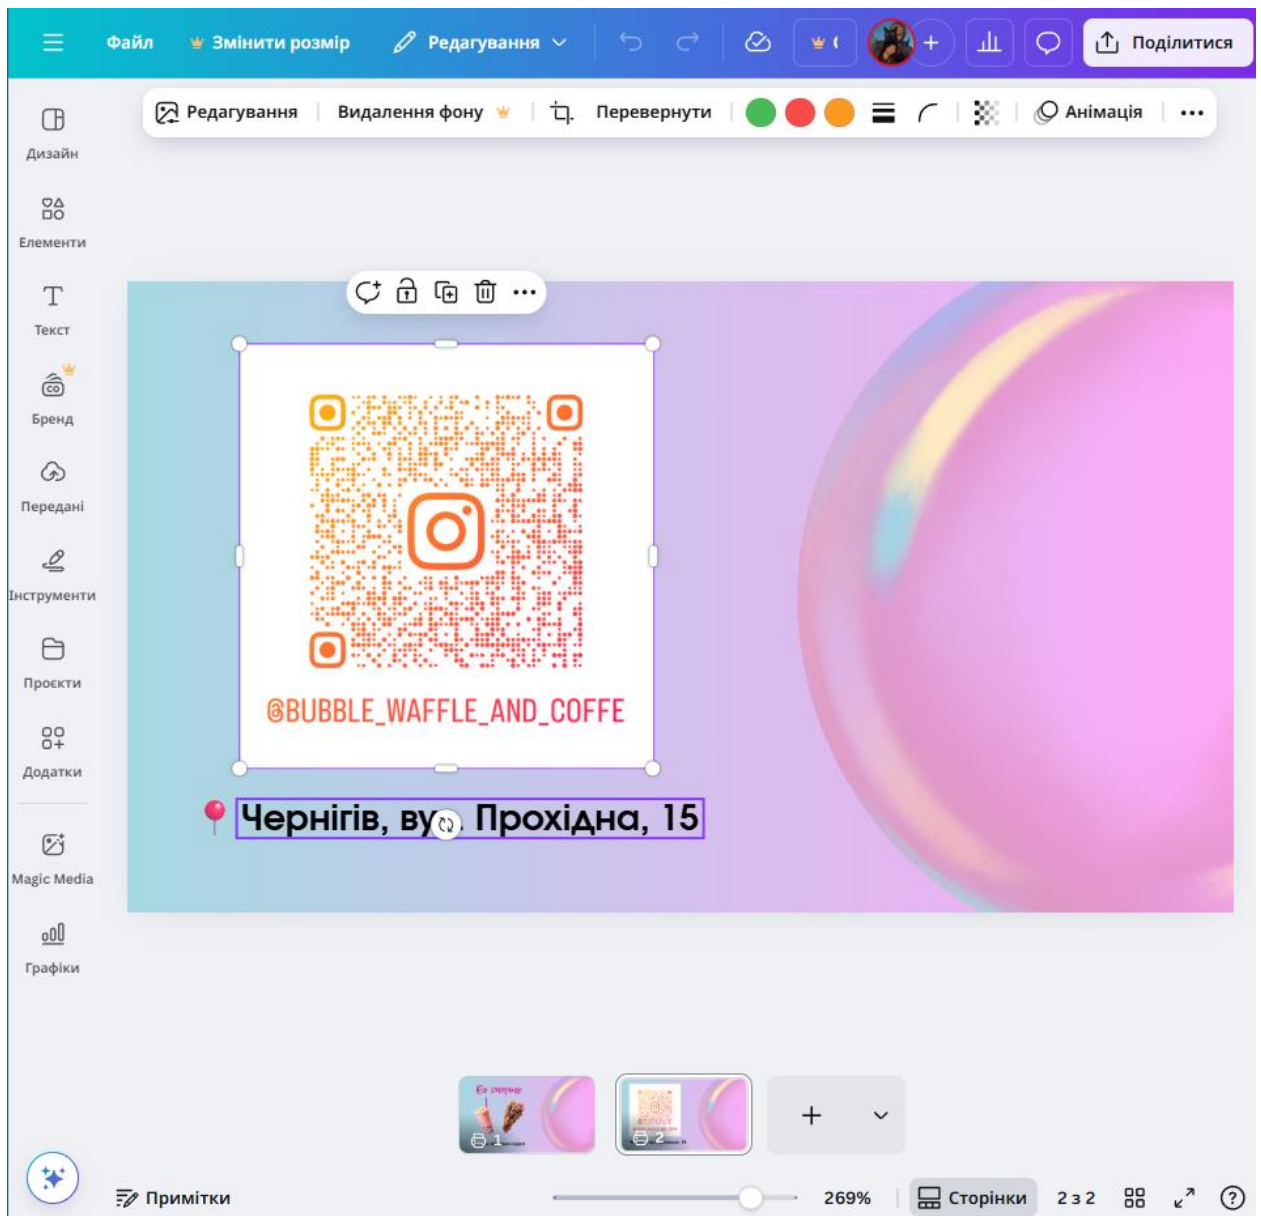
Файл Змінити розмір Редагування Поділитися

Редагування | Видалення фону | Перевернути | Анімація | ...

Дизайн
Елементи
Текст
Бренд
Передані
Інструменти
Проєкти
Додатки
Magic Media
Графіки

@BUBBLE_WAFFLE_AND_COFFE

Чернігів, ву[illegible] Прохідна, 15

1
2

Примітки
269%
Сторінки
2 з 2